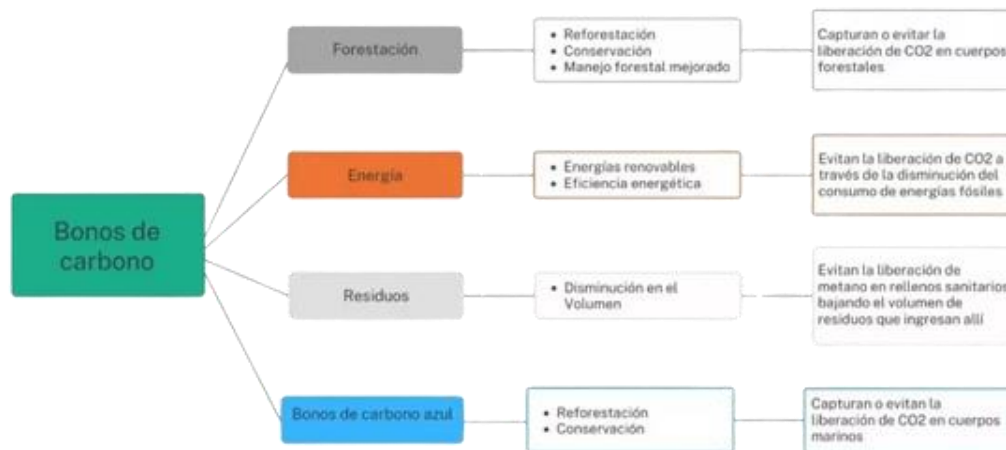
Bonos de carbono

Forestación

• Reforestación
• Conservación
• Manejo forestal mejorado

Capturan o evitar la liberación de CO2 en cuerpos forestales

Energía

• Energías renovables
• Eficiencia energética

Evitan la liberación de CO2 a través de la disminución del consumo de energías fósiles

Residuos

• Disminución en el Volumen

Evitan la liberación de metano en rellenos sanitarios bajando el volumen de residuos que ingresan allí

Bonos de carbono azul

• Reforestación
• Conservación

Capturan o evitan la liberación de CO2 en cuerpos marinos